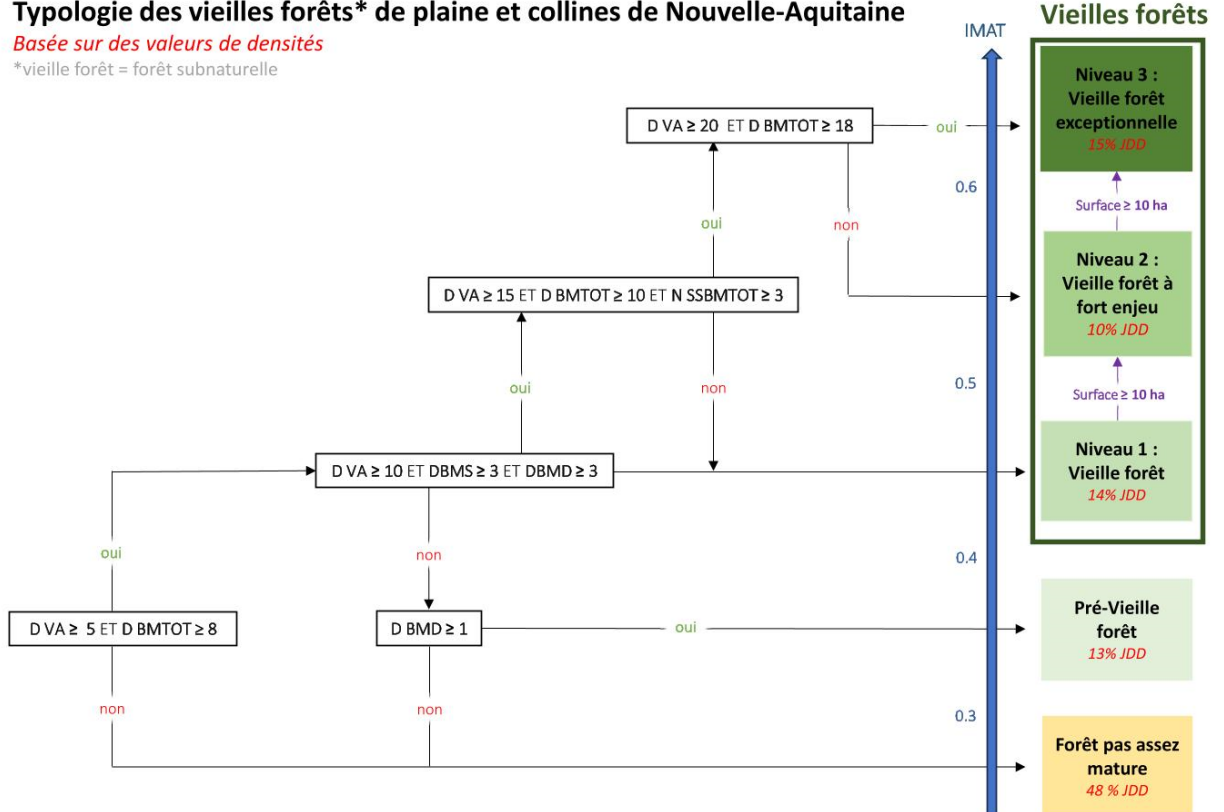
Typologie des vieilles forêts* de plaine et collines de Nouvelle-Aquitaine
Basée sur des valeurs de densités
*vieille forêt = forêt subnaturelle

IMAT

Vieilles forêts

D VA ≥ 20 ET D BMTOT ≥ 18

oui

non

Niveau 3 : Vieille forêt exceptionnelle
15% JDD

0.6

Surface ≥ 10 ha

oui

Niveau 2 : Vieille forêt à fort enjeu
10% JDD

D VA ≥ 15 ET D BMTOT ≥ 10 ET N SSBMTOT ≥ 3

oui

non

0.5

Surface ≥ 10 ha

Niveau 1 : Vieille forêt
14% JDD

D VA ≥ 10 ET DBMS ≥ 3 ET DBMD ≥ 3

oui

non

0.4

Pré-Vieille forêt
13% JDD

D VA ≥ 5 ET D BMTOT ≥ 8

D BMD ≥ 1

oui

non

non

0.3

Forêt pas assez mature
48 % JDD